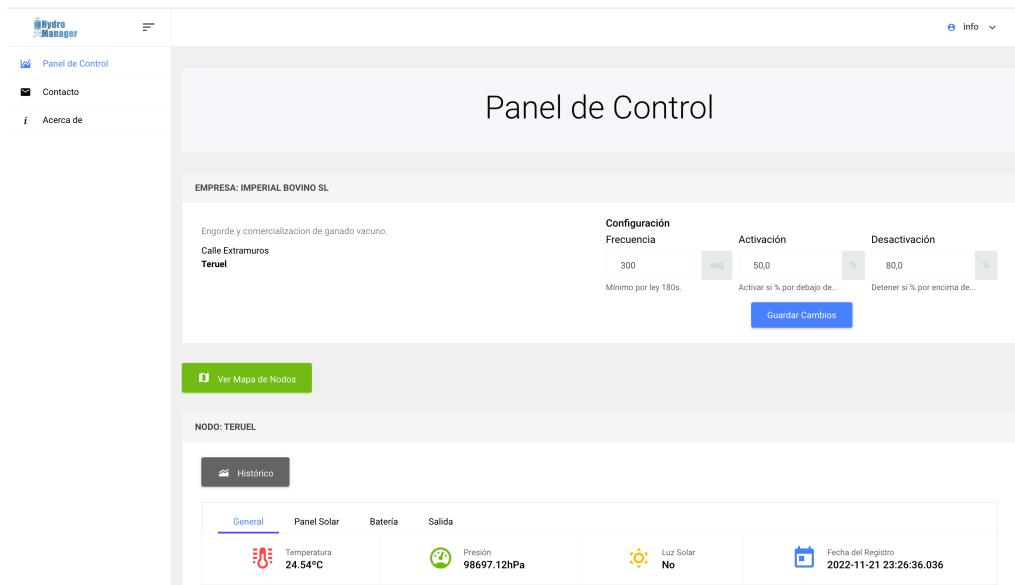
Hydro Manager

info

Panel de Control
Contacto
Acerca de

Panel de Control

EMPRESA: IMPERIAL BOVINO SL

Engorde y comercializacion de ganado vacuno.

Calle Extramuros
Teruel

Configuración

Frecuencia
300 seg
Mínimo por ley 180s.

Activación
50,0 %
Activar si % por debajo de...

Desactivación
80,0 %
Detener si % por encima de...

Guardar Cambios

Ver Mapa de Nodos

NODO: TERUEL

Histórico

General
Panel Solar
Batería
Salida

Temperatura
24.54°C

Presión
98697.12hPa

Luz Solar
No

Fecha del Registro
2022-11-21 23:26:36.036